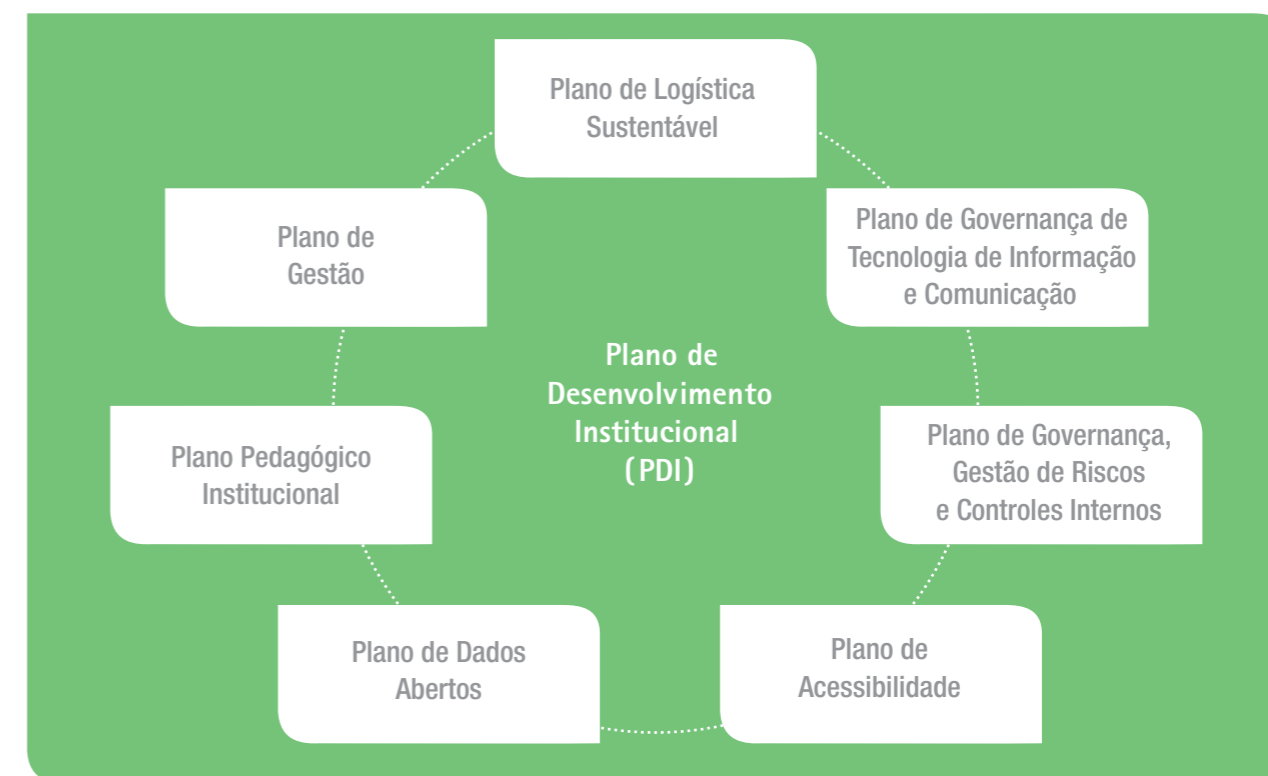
Plano de Logística Sustentável

Plano de Governança de Tecnologia de Informação e Comunicação

Plano de Gestão

Plano de Desenvolvimento Institucional (PDI)

Plano Pedagógico Institucional

Plano de Governança, Gestão de Riscos e Controles Internos

Plano de Dados Abertos

Plano de Acessibilidade